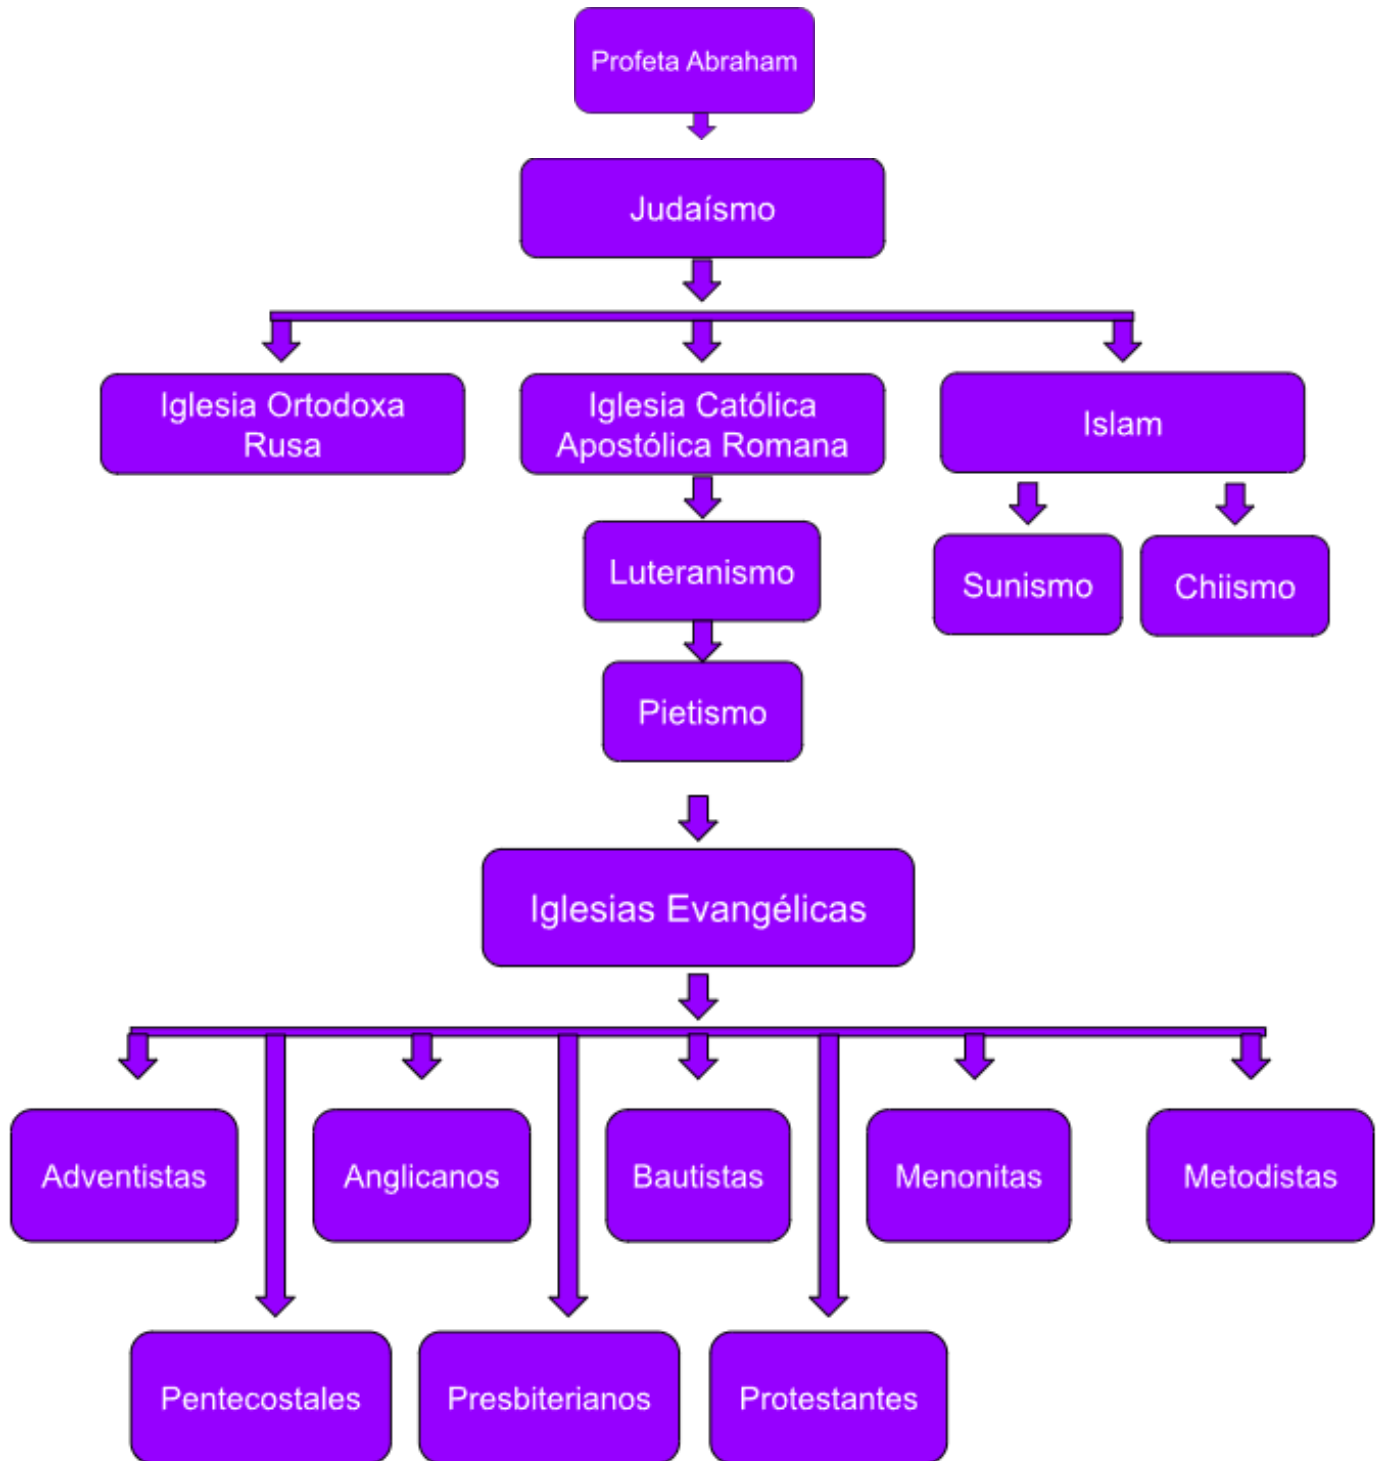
Profeta Abraham

Judaísmo

Iglesia Ortodoxa Rusa

Iglesia Católica Apostólica Romana

Islam

Luteranismo

Sunismo

Chiismo

Pietismo

Iglesias Evangélicas

Adventistas

Anglicanos

Bautistas

Menonitas

Metodistas

Pentecostales

Presbiterianos

Protestantes